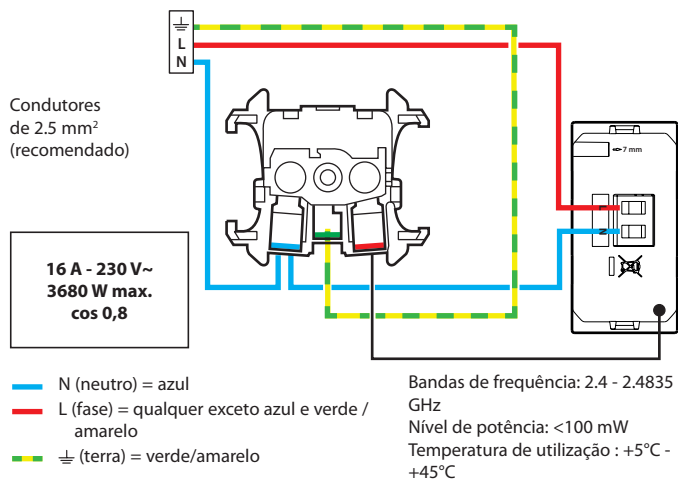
⏚
L
N

Condutores de 2.5 mm²
(recomendado)

16 A - 230 V~
3680 W max.
cos 0,8

7 mm

N (neutro) = azul
L (fase) = qualquer exceto azul e verde / amarelo
⏚ (terra) = verde/amarelo

Bandas de frequência: 2.4 - 2.4835 GHz
Nível de potência: <100 mW
Temperatura de utilização : +5°C - +45°C